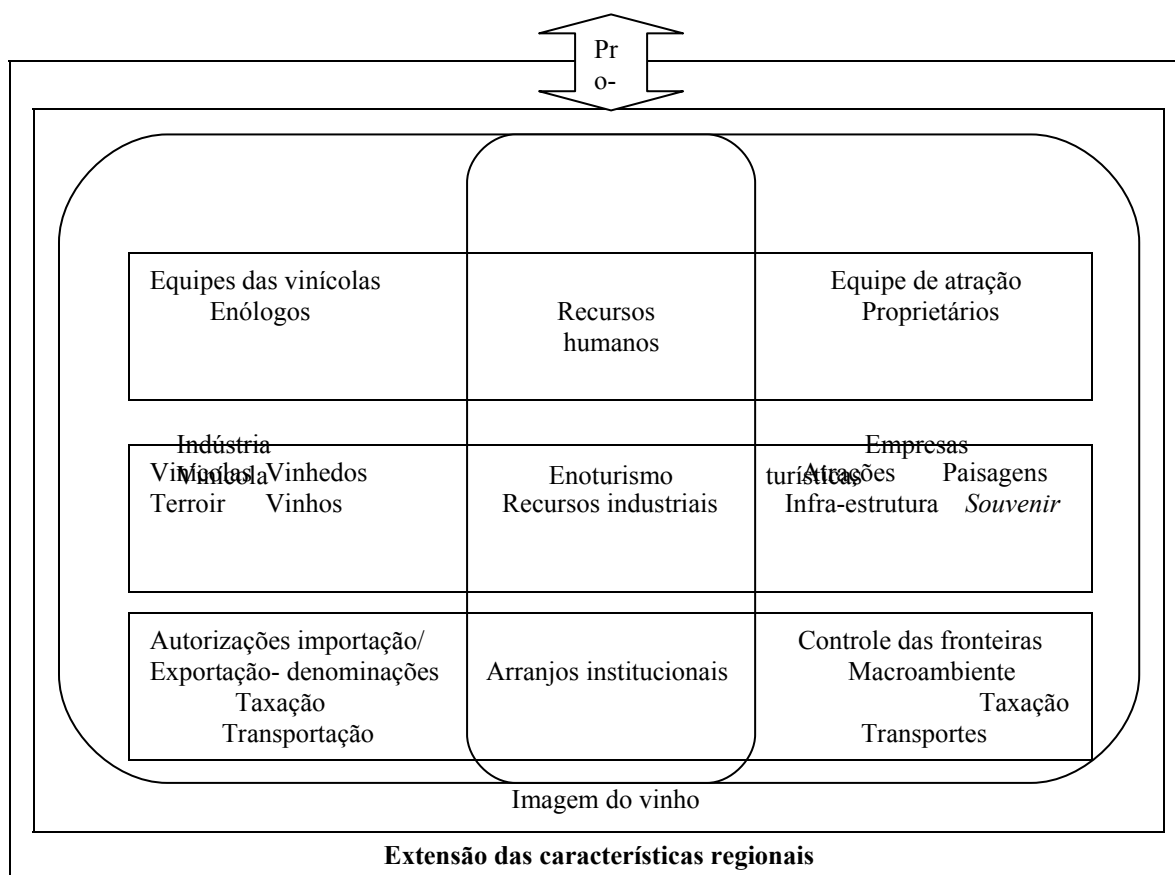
Pr
o-

Equipes das vinícolas
Enólogos

Recursos
humanos

Equipe de atração
Proprietários

Indústria
Vinícola
Vinícolas Vinhedos
Terroir Vinhos

Enoturismo
Recursos industriais

Empresas
turísticas
Atrações Paisagens
Infra-estrutura *Souvenir*

Autorizações importação/
Exportação- denominações
Taxação
Transportação

Arranjos institucionais

Controle das fronteiras
Macroambiente
Taxação
Transportes

Imagem do vinho

**Extensão das características regionais**